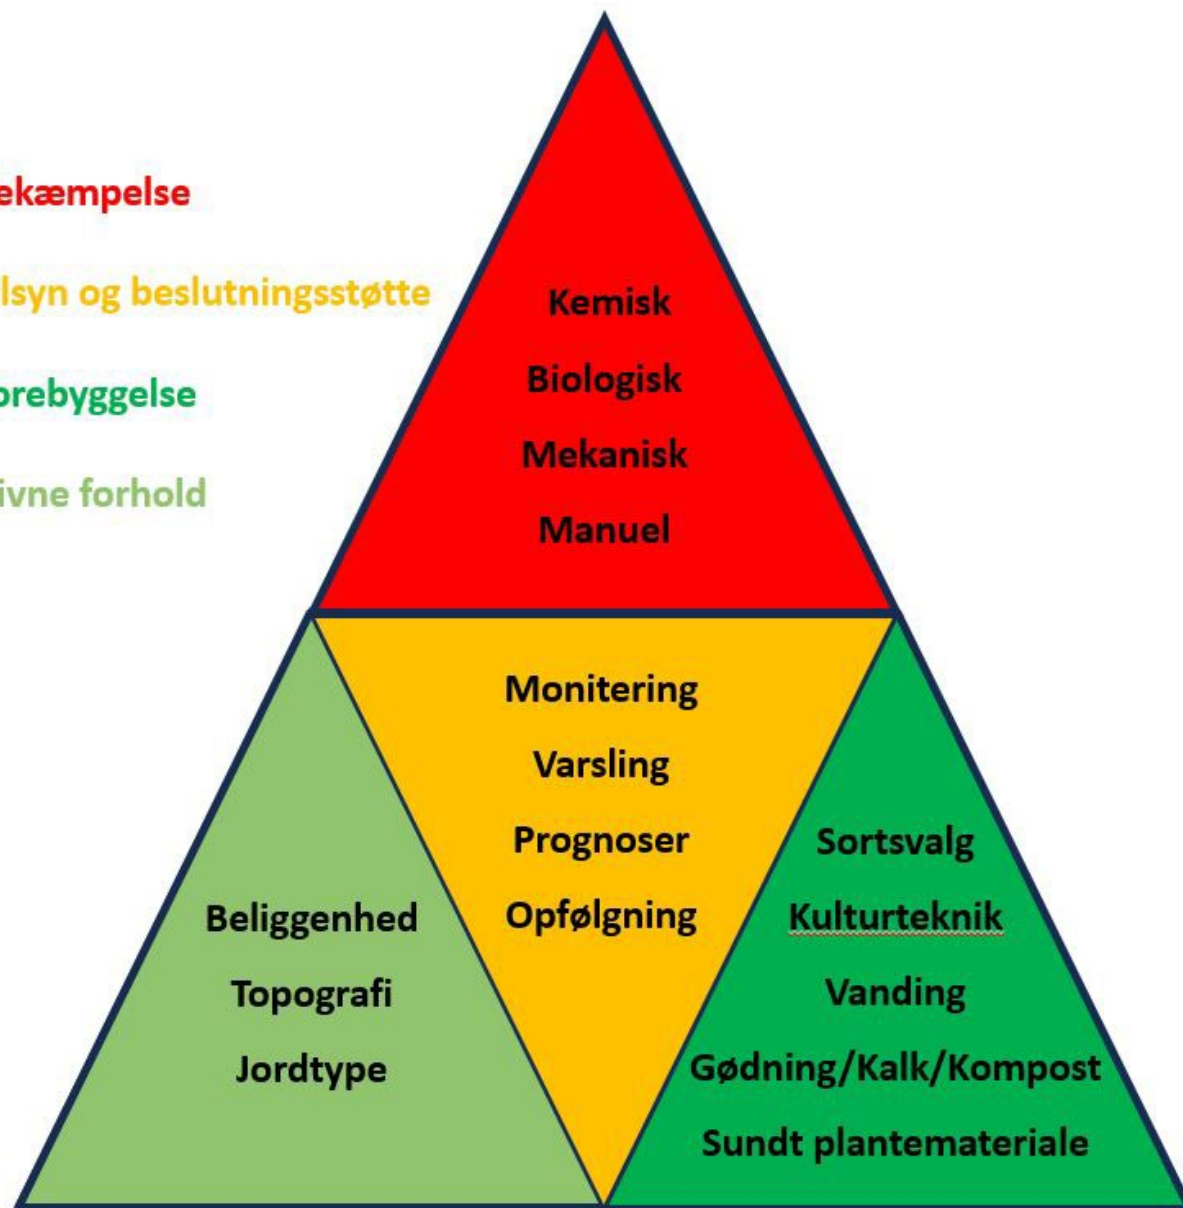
ekæmpelse

lsyn og beslutningsstøtte

orebyggelse

ivne forhold

Kemisk
Biologisk
Mekanisk
Manuel

Monitering
Varsling
Prognoser
Opfølgning

Beliggenhed
Topografi
Jordtype

Sortsvalg
Kulturteknik
Vanding
Gødning/Kalk/Kompost
Sundt plantemateriale